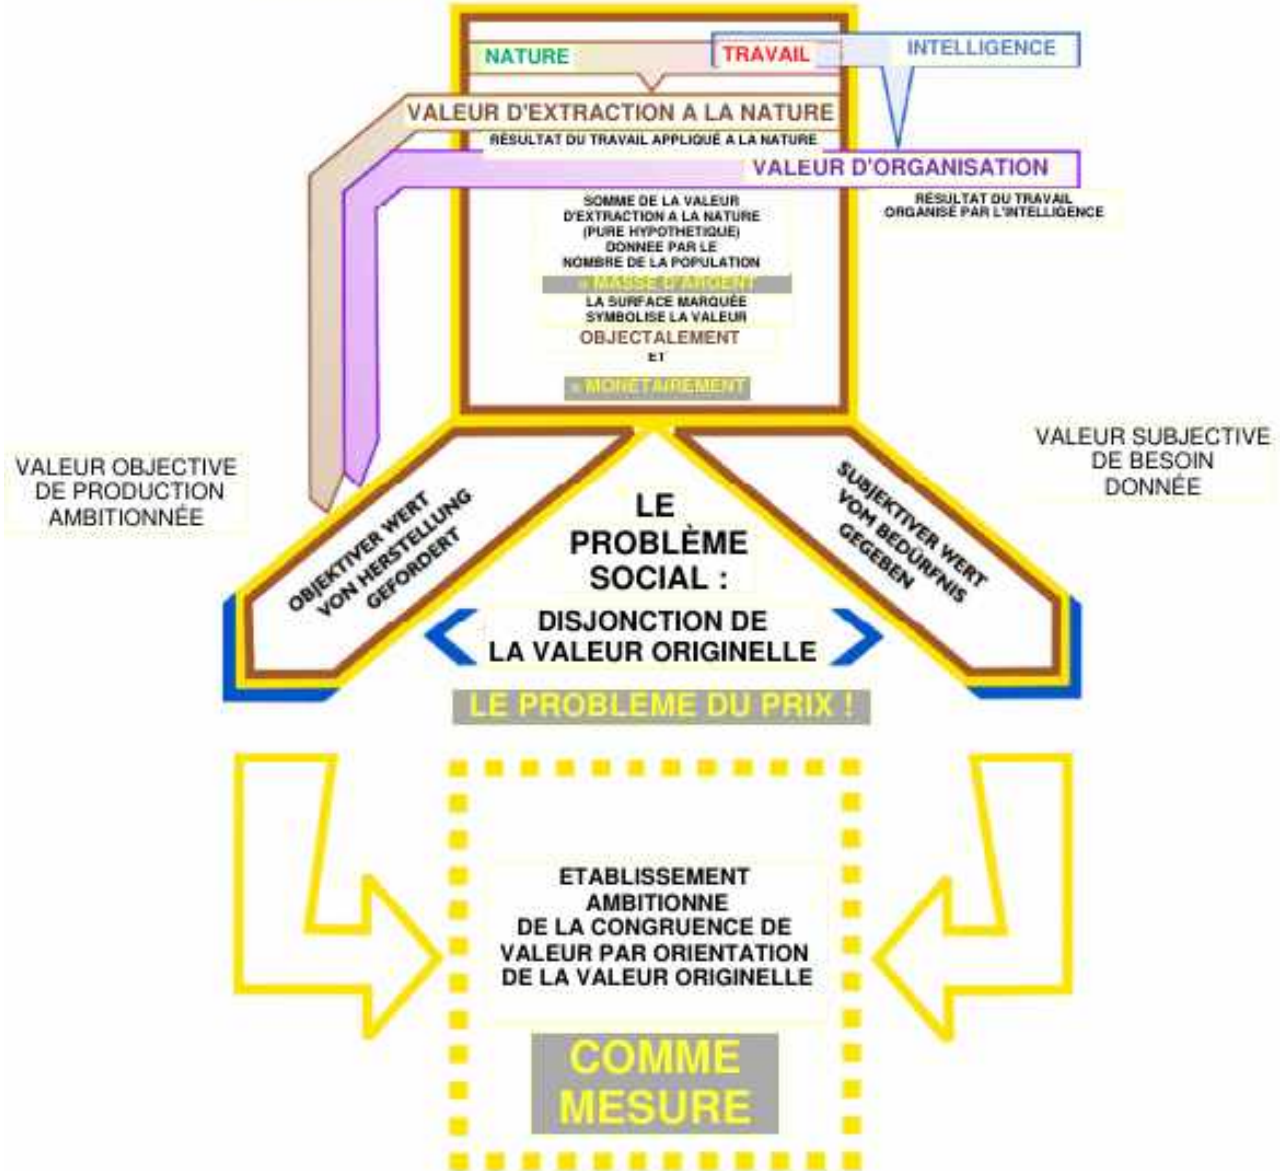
NATURE
TRAVAIL
INTELLIGENCE

VALEUR D'EXTRACTION A LA NATURE
RÉSULTAT DU TRAVAIL APPLIQUÉ A LA NATURE

VALEUR D'ORGANISATION
RÉSULTAT DU TRAVAIL ORGANISÉ PAR L'INTELLIGENCE

SOMME DE LA VALEUR D'EXTRACTION A LA NATURE (PURE HYPOTHETIQUE) DONNEE PAR LE NOMBRE DE LA POPULATION

= MASSE D'ARGENT

LA SURFACE MARQUÉE SYMBOLISE LA VALEUR

OBJECTALEMENT
ET
= MONÉTAIREMENT

VALEUR OBJECTIVE DE PRODUCTION AMBITIONNÉE

VALEUR SUBJECTIVE DE BESOIN DONNÉE

OBJEKTIVER WERT VON HERSTELLUNG GEFORDERT

LE PROBLÈME SOCIAL :

SUBJEKTIVER WERT VOM BEDÜRFNIS GEGEBEN

DISJONCTION DE LA VALEUR ORIGINELLE

LE PROBLÈME DU PRIX !

ETABLISSEMENT AMBITIONNE DE LA CONGRUENCE DE VALEUR PAR ORIENTATION DE LA VALEUR ORIGINELLE

COMME MESURE